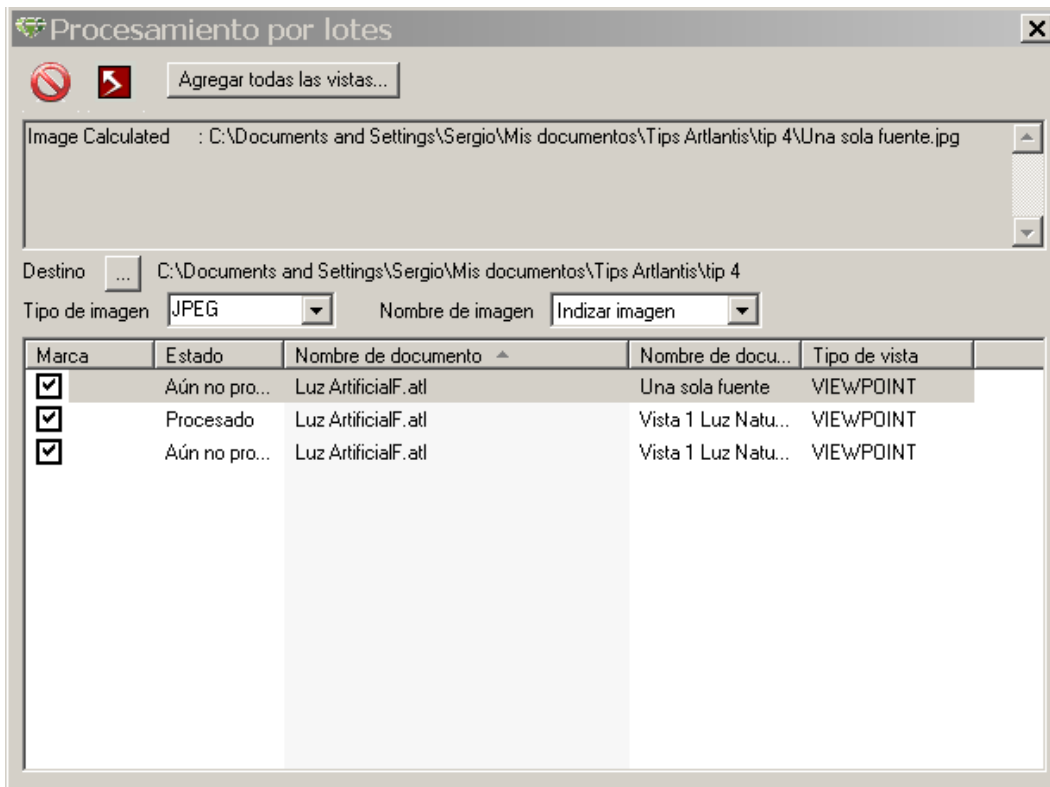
Procesamiento por lotes

Agregar todas las vistas...

Image Calculated : C:\Documents and Settings\Sergio\Mis documentos\Tips Artlantis\tip 4\Una sola fuente.jpg

Destino ... C:\Documents and Settings\Sergio\Mis documentos\Tips Artlantis\tip 4

Tipo de imagen JPEG

Nombre de imagen Indizar imagen

| Marca | Estado | Nombre de documento | Nombre de docu... | Tipo de vista |
|---|---|---|---|---|
| ☑ | Aún no pro... | Luz ArtificialF.atl | Una sola fuente | VIEWPOINT |
| ☑ | Procesado | Luz ArtificialF.atl | Vista 1 Luz Natu... | VIEWPOINT |
| ☑ | Aún no pro... | Luz ArtificialF.atl | Vista 1 Luz Natu... | VIEWPOINT |